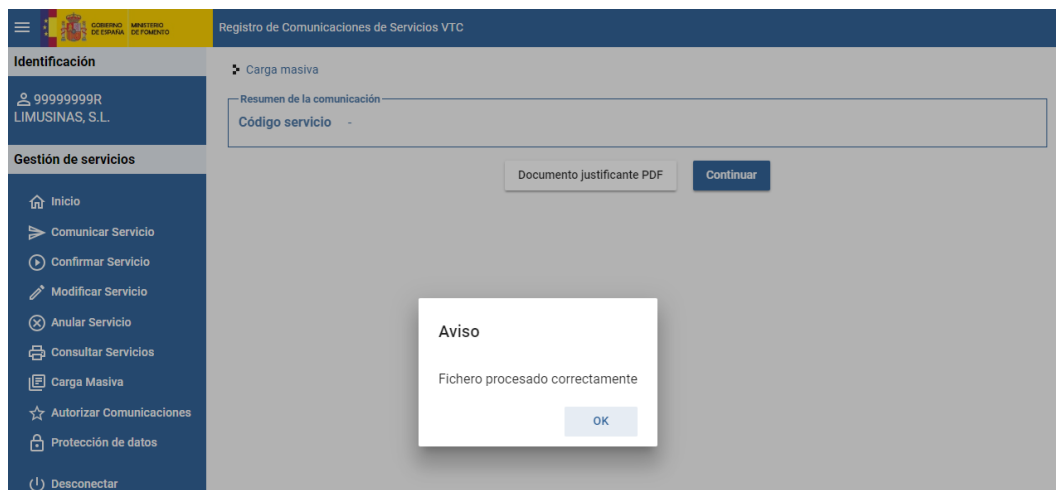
GOBIERNO DE ESPAÑA MINISTERIO DE FOMENTO

Registro de Comunicaciones de Servicios VTC

Identificación

99999999R
LIMUSINAS, S.L.

Gestión de servicios

Inicio
Comunicar Servicio
Confirmar Servicio
Modificar Servicio
Anular Servicio
Consultar Servicios
Carga Masiva
Autorizar Comunicaciones
Protección de datos
Desconectar

Carga masiva

Resumen de la comunicación
Código servicio -

Documento justificante PDF
Continuar

Aviso

Fichero procesado correctamente

OK